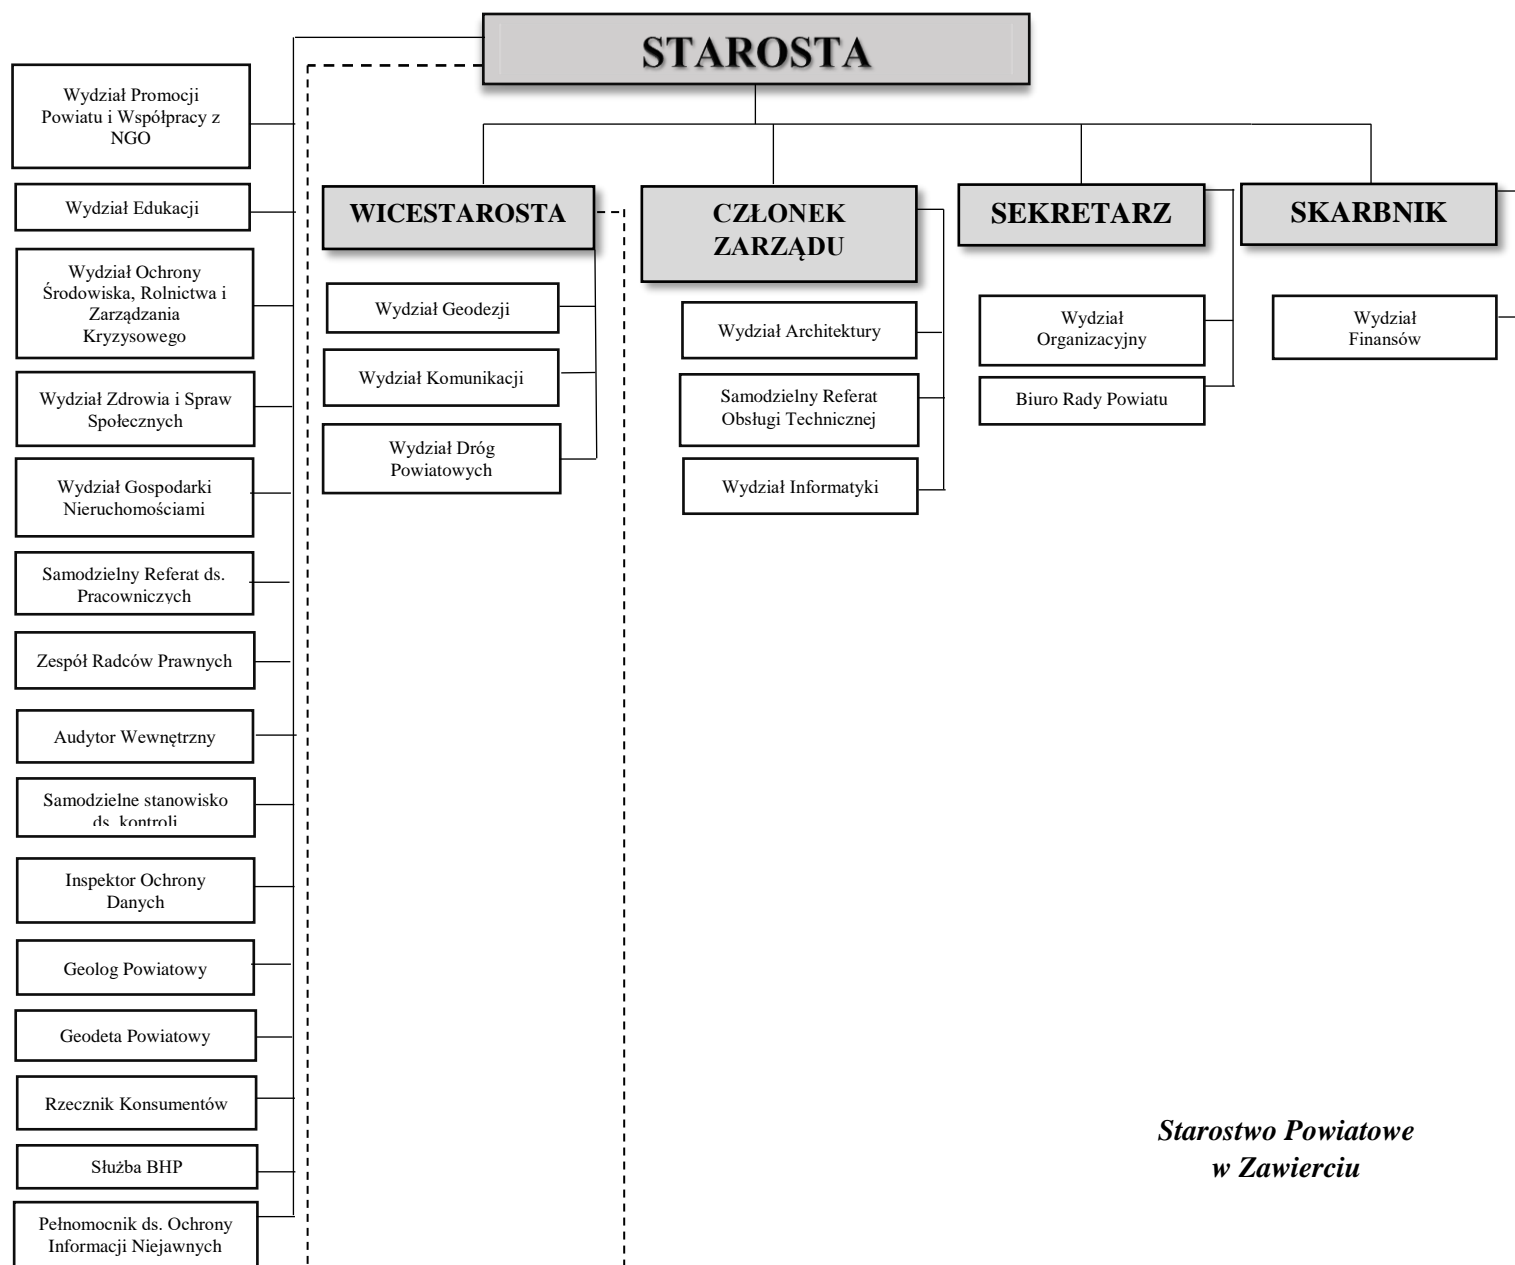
STAROSTA

Wydział Promocji Powiatu i Współpracy z NGO

Wydział Edukacji

Wydział Ochrony Środowiska, Rolnictwa i Zarządzania Kryzysowego

Wydział Zdrowia i Spraw Społecznych

Wydział Gospodarki Nieruchomościami

Samodzielny Referat ds. Pracowniczych

Zespół Radców Prawnych

Audytor Wewnętrzny

Samodzielne stanowisko ds. kontroli

Inspektor Ochrony Danych

Geolog Powiatowy

Geodeta Powiatowy

Rzecznik Konsumentów

Służba BHP

Pełnomocnik ds. Ochrony Informacji Niejawnych

WICESTAROSTA

Wydział Geodezji

Wydział Komunikacji

Wydział Dróg Powiatowych

CZŁONEK ZARZĄDU

Wydział Architektury

Samodzielny Referat Obsługi Technicznej

Wydział Informatyki

SEKRETARZ

Wydział Organizacyjny

Biuro Rady Powiatu

SKARBNIK

Wydział Finansów

Starostwo Powiatowe w Zawierciu